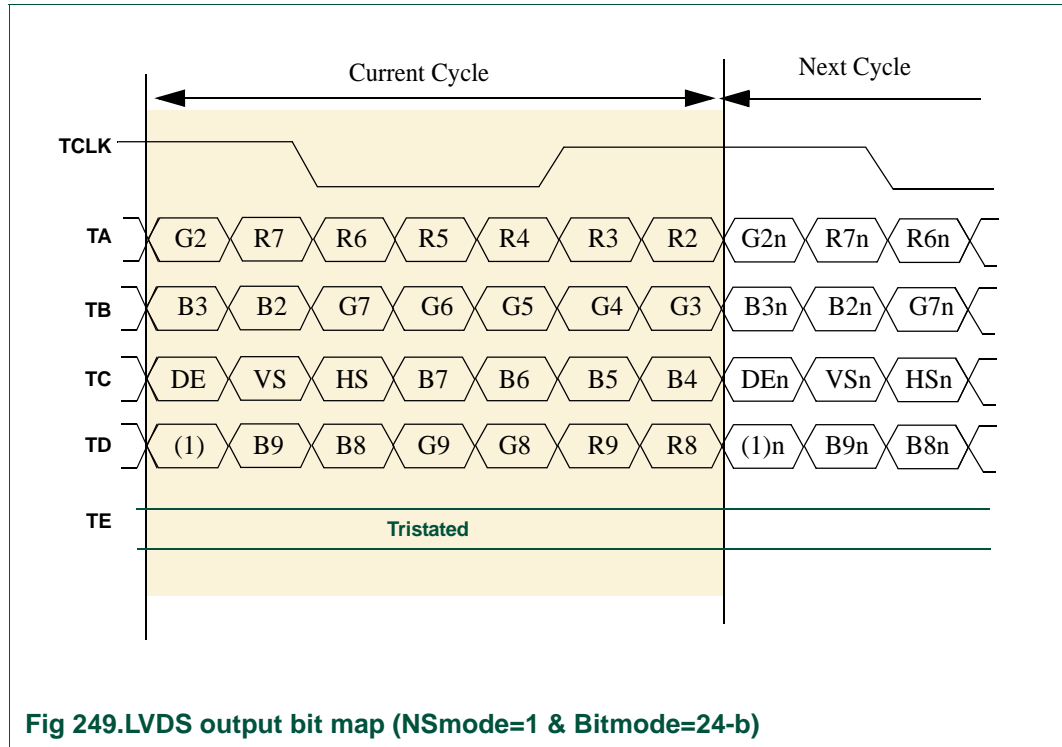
Current Cycle

Next Cycle

TCLK

TA G2 R7 R6 R5 R4 R3 R2 G2n R7n R6n

TB B3 B2 G7 G6 G5 G4 G3 B3n B2n G7n

TC DE VS HS B7 B6 B5 B4 DEn VSn HSn

TD (1) B9 B8 G9 G8 R9 R8 (1)n B9n B8n

TE

Tristated

Fig 249.LVDS output bit map (NSmode=1 & Bitmode=24-b)